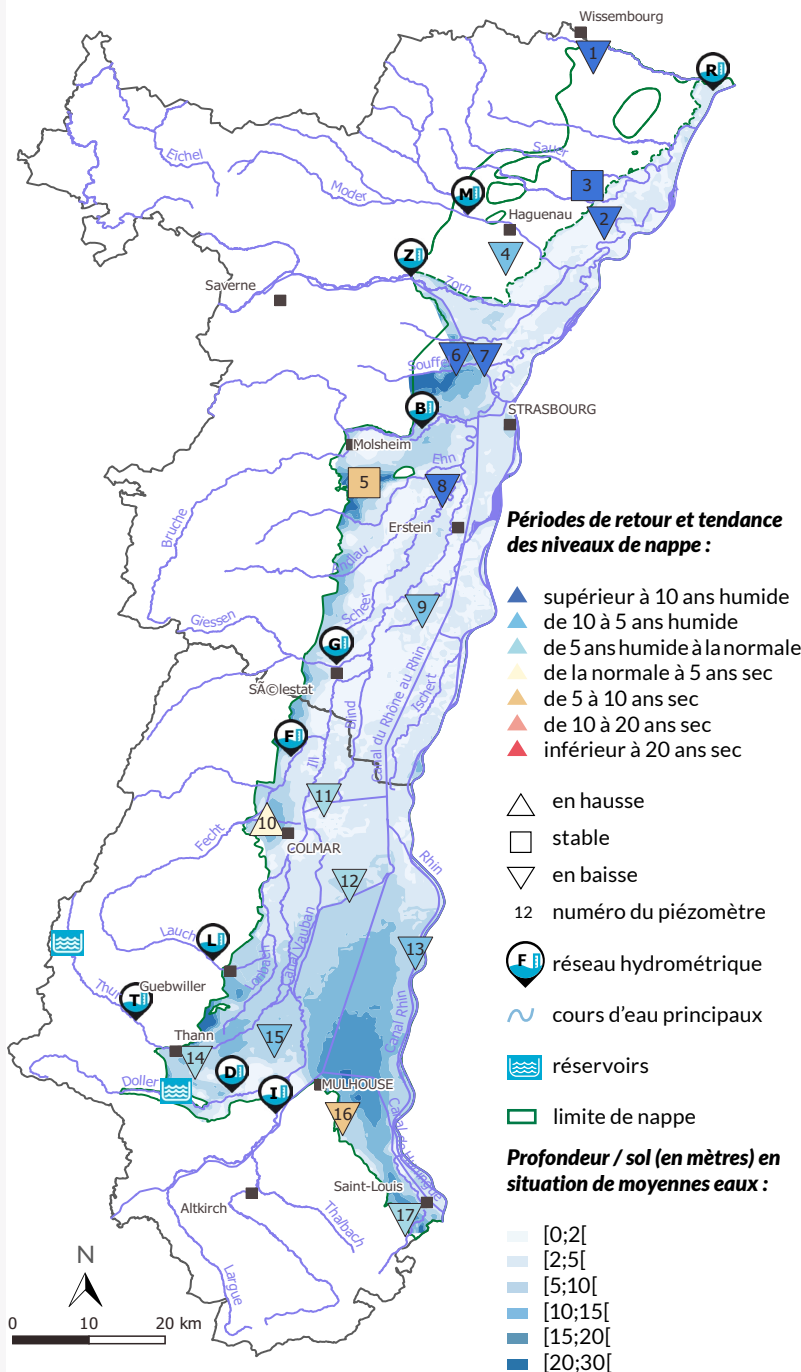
Wissembourg
1
R
Sauer
Eichel
Moder
M
3
Haguenau
2
4
Z
Zorn
Saverne
Souffel
6
7
B
STRASBOURG
Molsheim
Ehn
5
8
Erstein
Bruche
Andlau
9
Giessen
Scheer
G
SÃ©lestat
Canal du Rhône au Rhin
Blind
Ischert
F
Ill
11
10
COLMAR
Fecht
12
Rhin
13
Lauch
L
Canal Vauban
Thur
T
Guebwiller
Thann
14
15
D
I
Doller
MULHOUSE
Canal Rhin
16
Canal de Huningue
Saint-Louis
Altkirch
17
Thalbach
Largue
N
0
10
20 km

Périodes de retour et tendance des niveaux de nappe :

supérieur à 10 ans humide
de 10 à 5 ans humide
de 5 ans humide à la normale
de la normale à 5 ans sec
de 5 à 10 ans sec
de 10 à 20 ans sec
inférieur à 20 ans sec

en hausse
stable
en baisse
12 numéro du piézomètre
F réseau hydrométrique
cours d'eau principaux
réservoirs
limite de nappe

Profondeur / sol (en mètres) en situation de moyennes eaux :

[0;2[
[2;5[
[5;10[
[10;15[
[15;20[
[20;30[